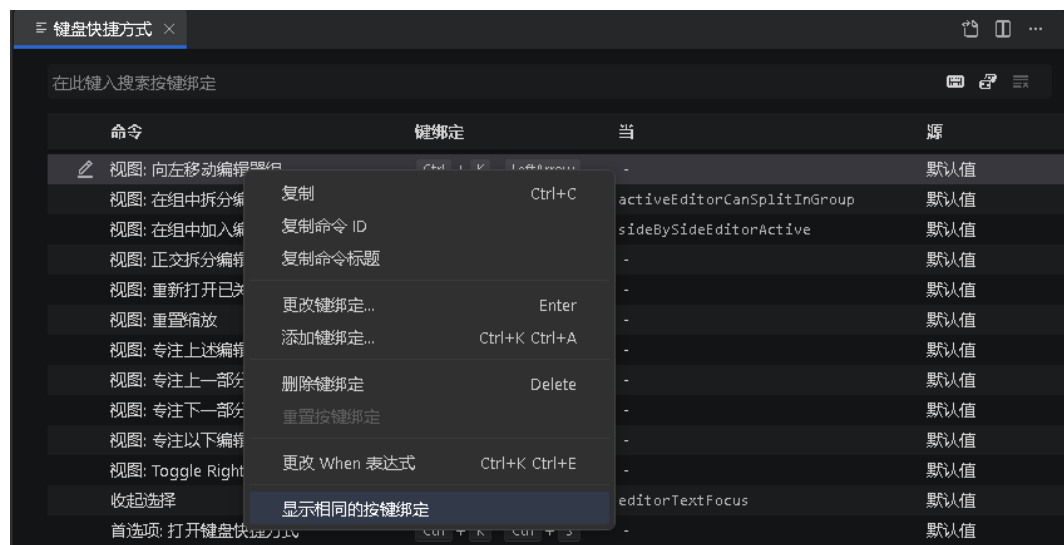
键盘快捷方式 ×

在此键入搜索按键绑定

| | 命令 | 键绑定 | 当 | 源 |
|---|---|---|---|---|
| | 视图: 向左移动编辑器组 | Ctrl + K LeftArrow | - | 默认值 |
| | 视图: 在组中拆分编 | | activeEditorCanSplitInGroup | 默认值 |
| | 视图: 在组中加入编 | | sideBySideEditorActive | 默认值 |
| | 视图: 正交拆分编辑 | | - | 默认值 |
| | 视图: 重新打开已关 | | - | 默认值 |
| | 视图: 重置缩放 | | - | 默认值 |
| | 视图: 专注上述编辑 | | - | 默认值 |
| | 视图: 专注上一部分 | | - | 默认值 |
| | 视图: 专注下一部分 | | - | 默认值 |
| | 视图: 专注以下编辑 | | - | 默认值 |
| | 视图: Toggle Right | | - | 默认值 |
| | 收起选择 | | editorTextFocus | 默认值 |
| | 首选项: 打开键盘快捷方式 | Ctrl + K Ctrl + S | - | 默认值 |

复制 Ctrl+C
复制命令 ID
复制命令标题

更改键绑定... Enter
添加键绑定... Ctrl+K Ctrl+A

删除键绑定 Delete
重置按键绑定

更改 When 表达式 Ctrl+K Ctrl+E

显示相同的按键绑定